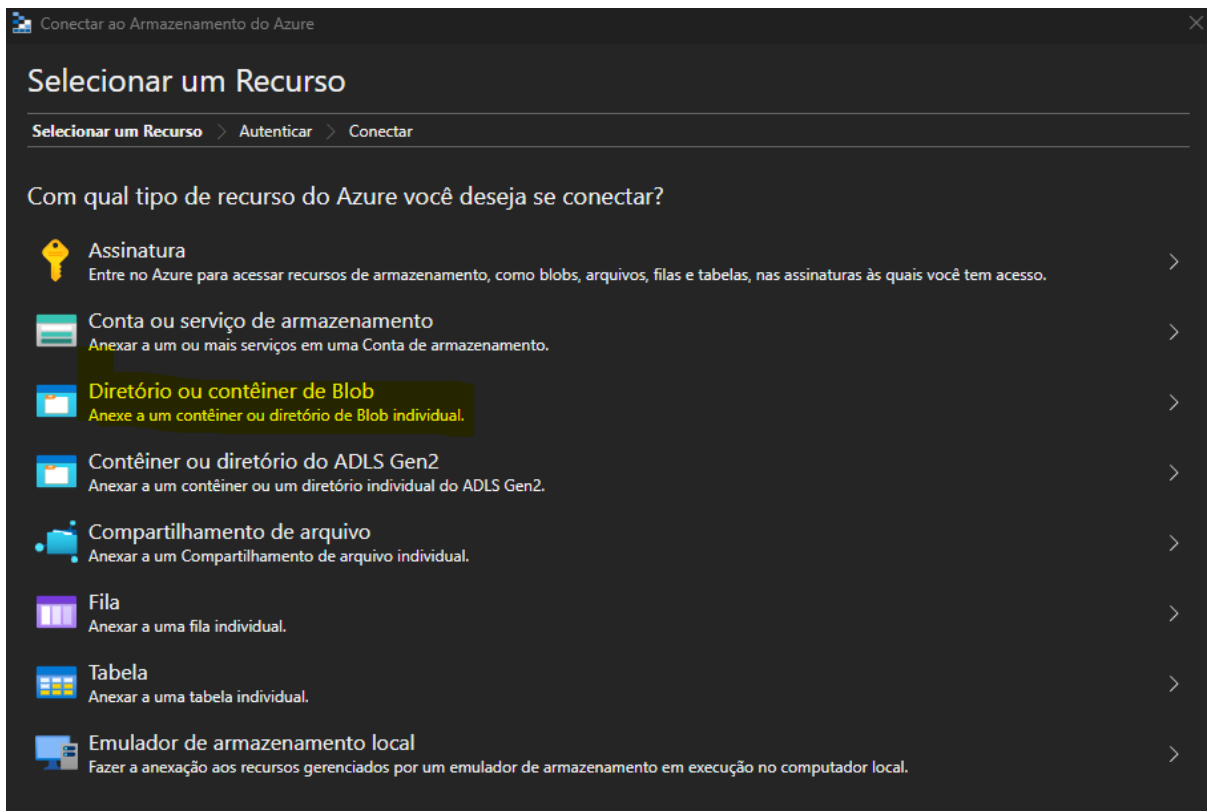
Conectar ao Armazenamento do Azure

Selecionar um Recurso

Selecionar um Recurso > Autenticar > Conectar

Com qual tipo de recurso do Azure você deseja se conectar?

Assinatura
Entre no Azure para acessar recursos de armazenamento, como blobs, arquivos, filas e tabelas, nas assinaturas às quais você tem acesso.

Conta ou serviço de armazenamento
Anexar a um ou mais serviços em uma Conta de armazenamento.

Diretório ou contêiner de Blob
Anexe a um contêiner ou diretório de Blob individual.

Contêiner ou diretório do ADLS Gen2
Anexar a um contêiner ou um diretório individual do ADLS Gen2.

Compartilhamento de arquivo
Anexar a um Compartilhamento de arquivo individual.

Fila
Anexar a uma fila individual.

Tabela
Anexar a uma tabela individual.

Emulador de armazenamento local
Fazer a anexação aos recursos gerenciados por um emulador de armazenamento em execução no computador local.